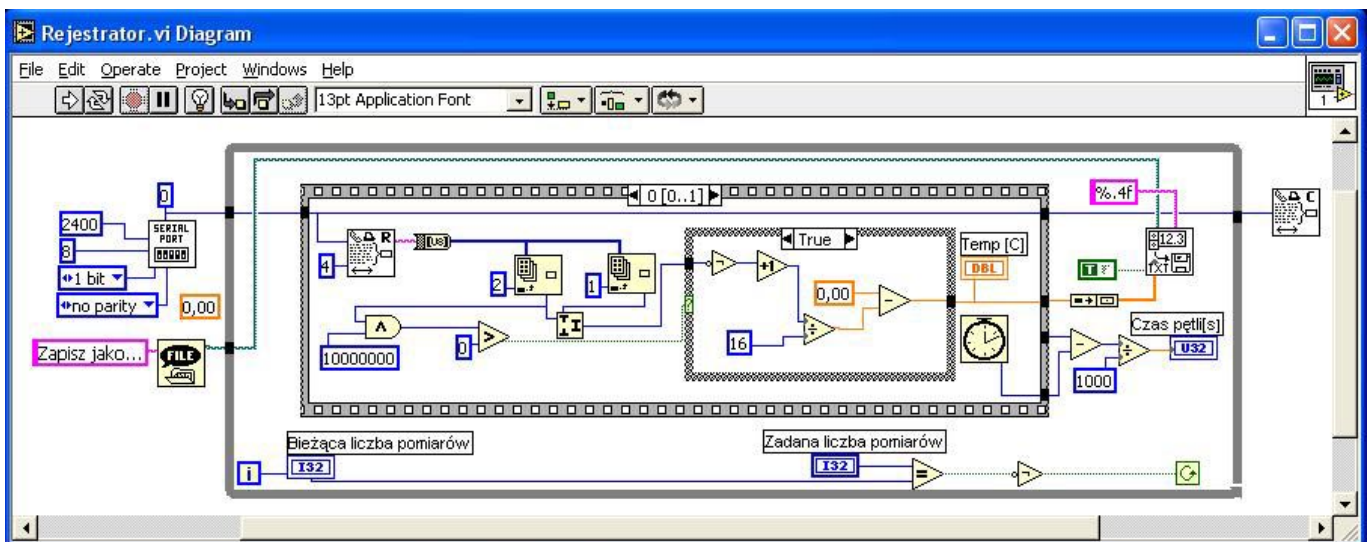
Rejestrator.vi Diagram

File Edit Operate Project Windows Help

13pt Application Font

0

2400

8

1 bit

no parity

0,00

SERIAL PORT

Zapisz jako...

FILE

0 [0..1]

4

R

U8

2

1

10000000

0

True

16

0,00

Temp [C]

DBL

%.4f

12.3

TF

1000

Czas pętli[s]

U32

Bieżąca liczba pomiarów

I32

i

Zadana liczba pomiarów

I32